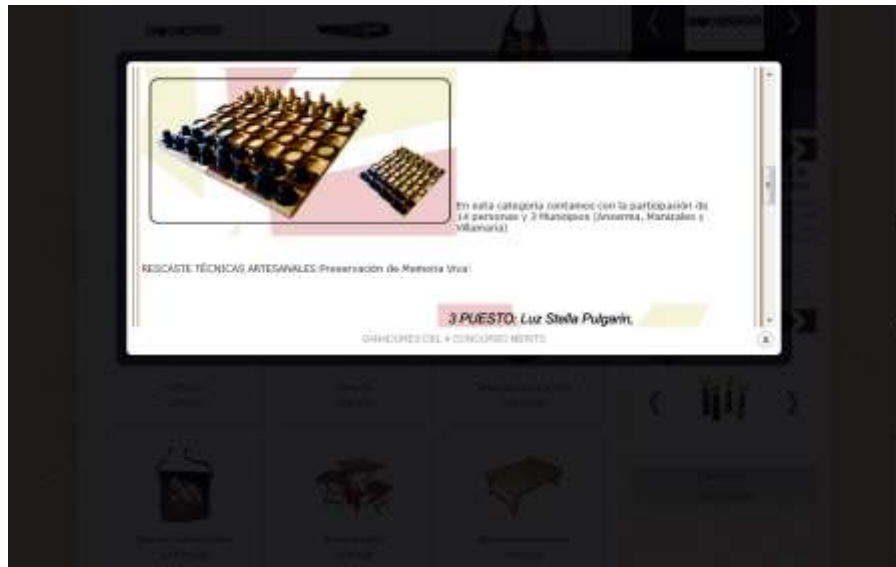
En esta categoria contamos con la participación de 14 personas y 3 Municipios (Anserma, Manizales y Villamaria)

RESCASTE TÉCNICAS ARTESANALES Preservación de Memoria Viva:

3.PUESTO: Luz Stella Pulgarin,

GANADORES DEL 4 CONCURSO MERITO